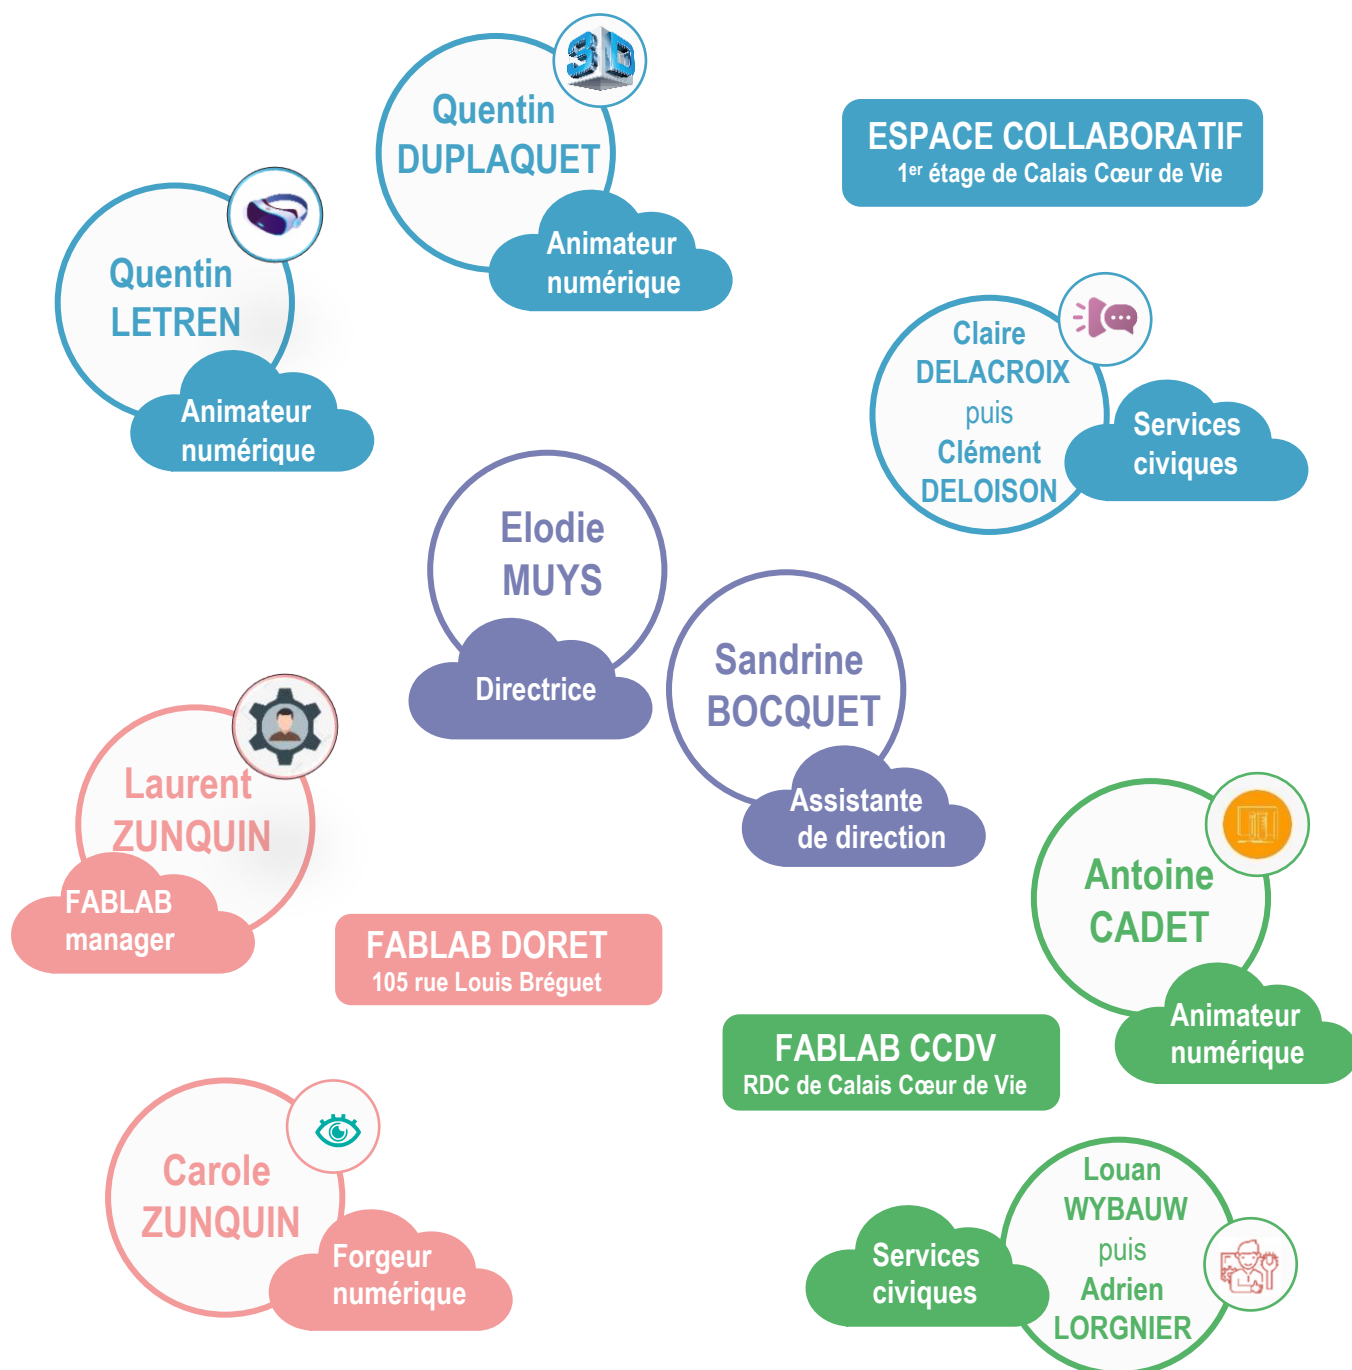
Quentin DUPLAQUET

Animateur numérique

ESPACE COLLABORATIF
1$^{er}$ étage de Calais Cœur de Vie

Quentin LETREN

Animateur numérique

Claire DELACROIX puis Clément DELOISON

Services civiques

Elodie MUYS

Directrice

Sandrine BOCQUET

Assistante de direction

Laurent ZUNQUIN

FABLAB manager

FABLAB DORET
105 rue Louis Bréguet

Antoine CADET

Animateur numérique

FABLAB CCDV
RDC de Calais Cœur de Vie

Carole ZUNQUIN

Forgeur numérique

Services civiques

Louan WYBAUW puis Adrien LORGNIER